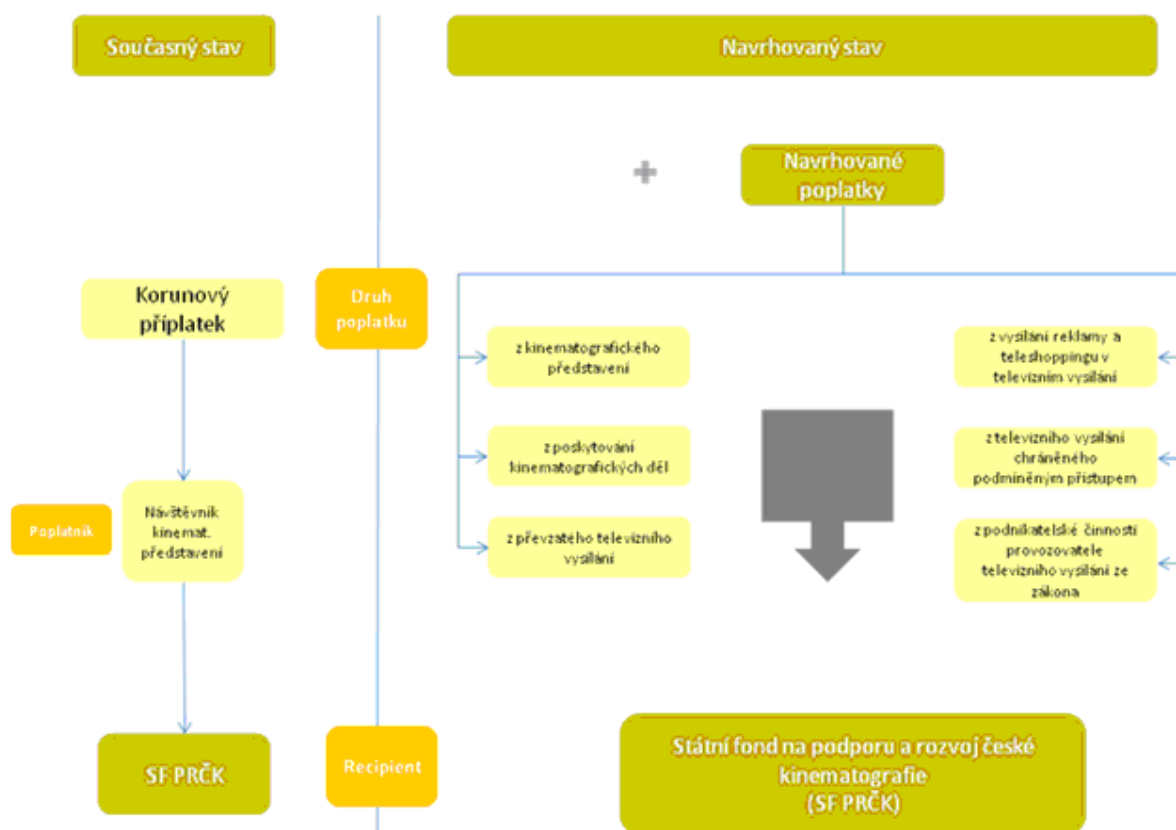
Současný stav

Navrhovaný stav

+

Navrhované poplatky

Korunový příplatek

Druh poplatku

z kinematografického představení

z poskytování kinematografických děl

z převzatého televizního vysílání

z vysílání reklamy a teleshoppingu v televizním vysílání

z televizního vysílání chráněného podmíněným přístupem

z podnikatelské činnosti provozovatele televizního vysílání ze zákona

Poplatník

Návštěvník kinemat. představení

SF PRČK

Recipient

Státní fond na podporu a rozvoj české kinematografie (SF PRČK)